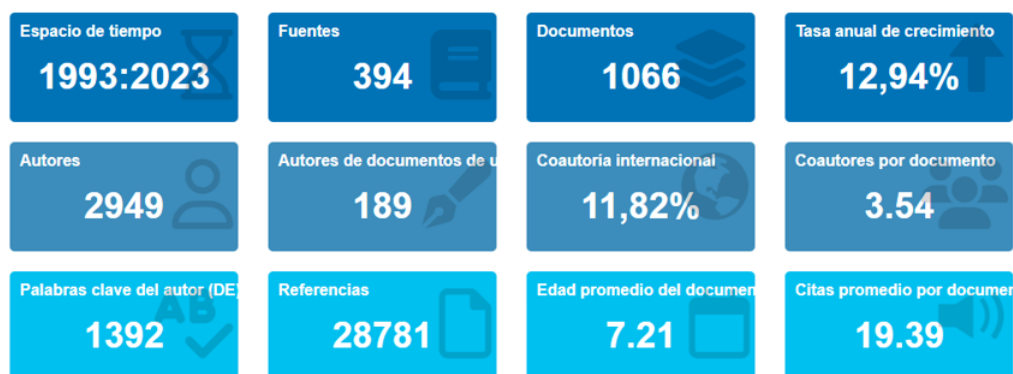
Espacio de tiempo
1993:2023

Fuentes
394

Documentos
1066

Tasa anual de crecimiento
12,94%

Autores
2949

Autores de documentos de u
189

Coautoría internacional
11,82%

Coautores por documento
3.54

Palabras clave del autor (DE
1392

Referencias
28781

Edad promedio del documen
7.21

Citas promedio por documen
19.39